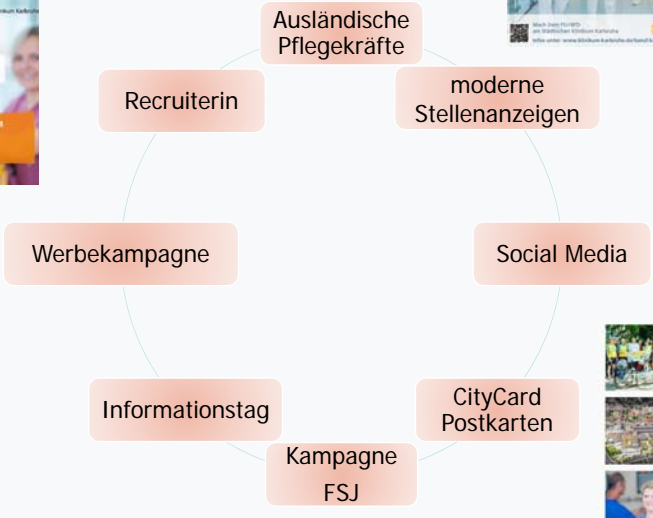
Ausländische Pflegekräfte

moderne Stellenanzeigen

Social Media

CityCard Postkarten

Kampagne FSJ

Informationstag

Werbekampagne

Recruiterin

Mach Dein FSJ/BFD am Städtischen Klinikum Karlsruhe
Infos unter: www.klinikum-karlsruhe.de/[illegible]